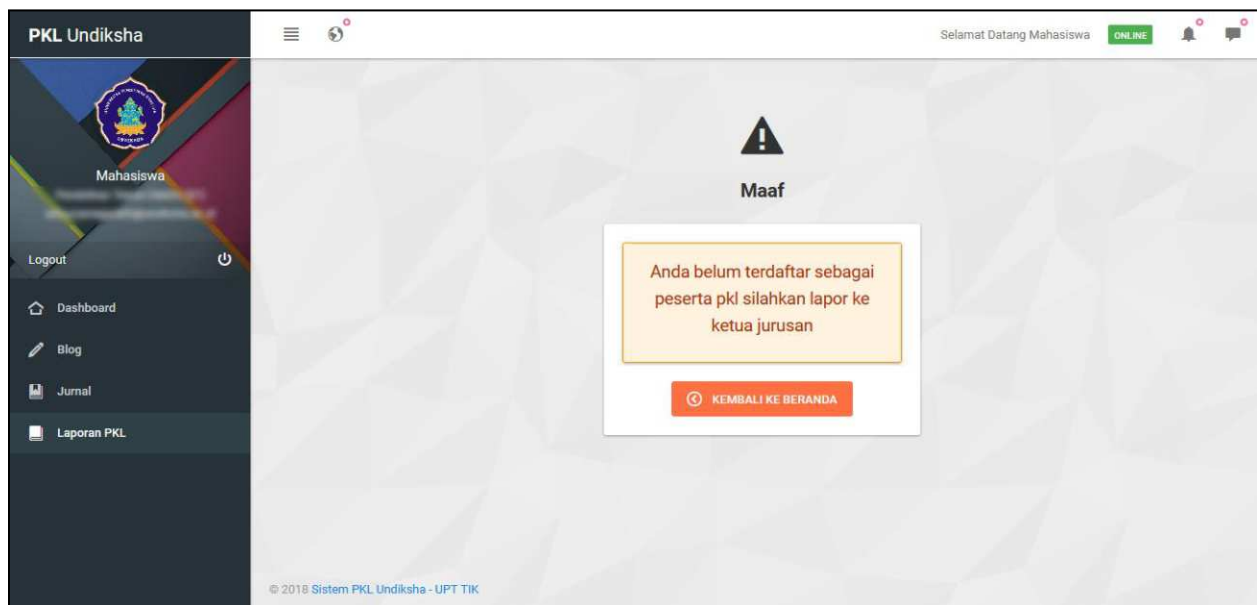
PKL Undiksha

Selamat Datang Mahasiswa ONLINE

Mahasiswa
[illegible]
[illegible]

Logout

Dashboard
Blog
Jurnal
Laporan PKL

Maaf

Anda belum terdaftar sebagai peserta pkl silahkan lapor ke ketua jurusan

KEMBALI KE BERANDA

© 2018 Sistem PKL Undiksha - UPT TIK